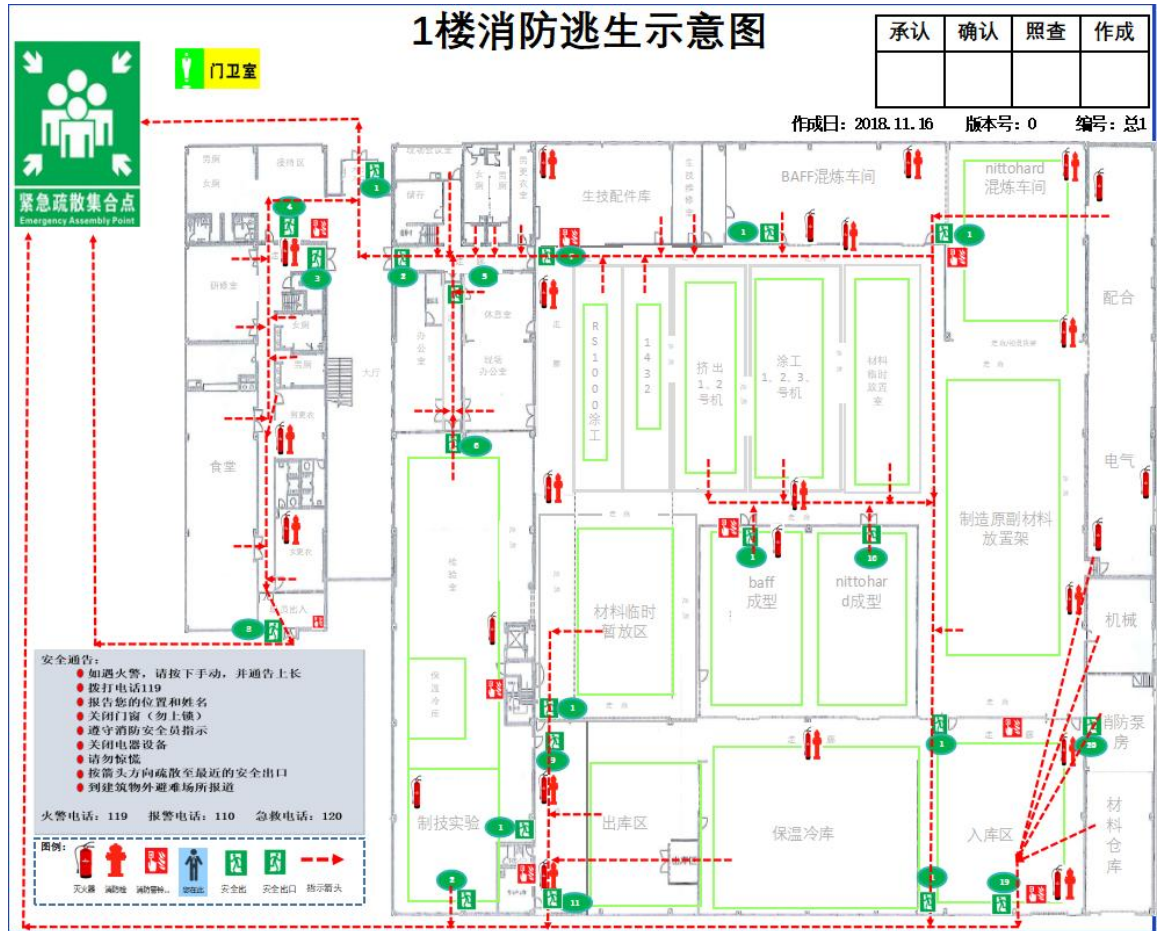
1楼消防逃生示意图

| 承认 | 确认 | 照查 | 作成 |
|---|---|---|---|
| | | | |

作成日：2018.11.16 版本号：0 编号：总1

紧急疏散集合点
Emergency Assembly Point

门卫室

食堂

生技配件库

BAFF混炼车间

nittohard 混炼车间

配合

RS1000涂工

1432

挤出 1、2号机

涂工 1、2、3、号机

材料临时放置

电气

制造原副材料放置架

材料临时暂放区

baff 成型

nittohard成型

机械

消防泵房

制技实验

出库区

保温冷库

入库区

材料仓库

1 2 3 4 5 6 8 9 10 11 19

安全通告：
如遇火警，请按下手动，并通告上长
拨打电话119
报告您的位置和姓名
关闭门窗（勿上锁）
遵守消防安全员指示
关闭电器设备
请勿惊慌
按箭头方向疏散至最近的安全出口
到建筑物外避难场所报道

火警电话：119 报警电话：110 急救电话：120

图例：
灭火器 消防栓 消防警铃 您在此 安全出 安全出口 指示箭头